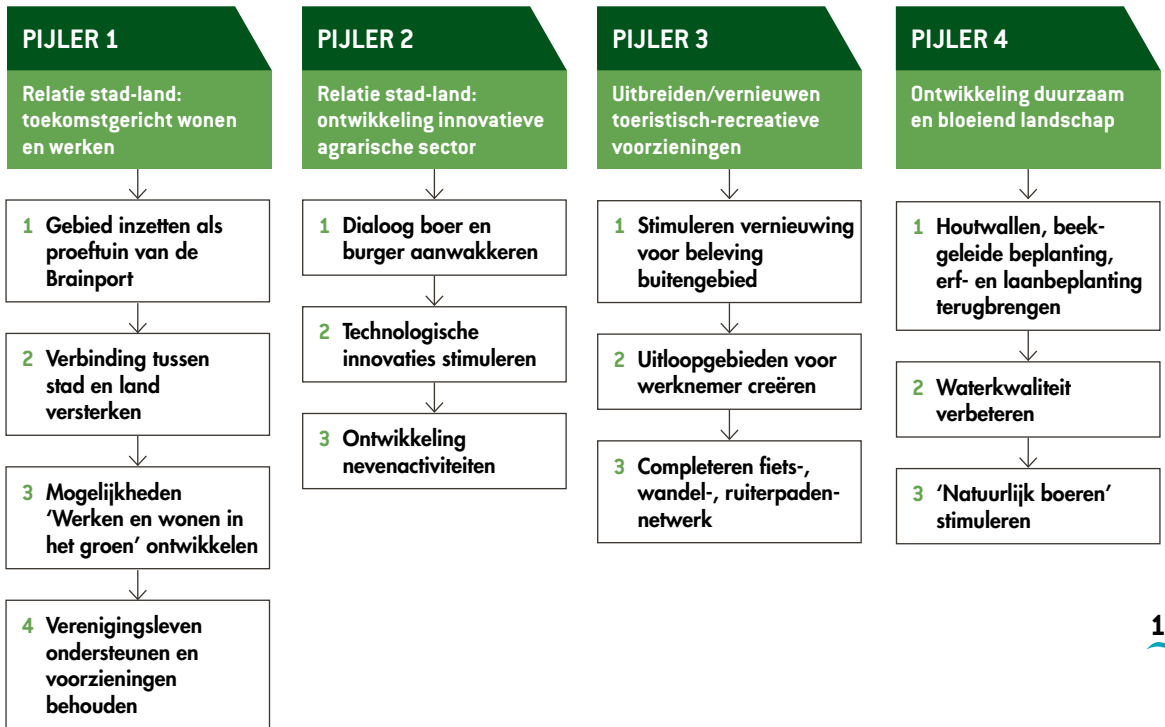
PIJLER 1

Relatie stad-land: toekomstgericht wonen en werken

1 Gebied inzetten als proeftuin van de Brainport

2 Verbinding tussen stad en land versterken

3 Mogelijkheden 'Werken en wonen in het groen' ontwikkelen

4 Verenigingsleven ondersteunen en voorzieningen behouden

PIJLER 2

Relatie stad-land: ontwikkeling innovatieve agrarische sector

1 Dialoog boer en burger aanwakkeren

2 Technologische innovaties stimuleren

3 Ontwikkeling nevenactiviteiten

PIJLER 3

Uitbreiden/vernieuwen toeristisch-recreatieve voorzieningen

1 Stimuleren vernieuwing voor beleving buitengebied

2 Uitloopgebieden voor werknemer creëren

3 Completeren fiets-, wandel-, ruiterpadennetwerk

PIJLER 4

Ontwikkeling duurzaam en bloeiend landschap

1 Houtwallen, beekgeleide beplanting, erf- en laanbeplanting terugbrengen

2 Waterkwaliteit verbeteren

3 'Natuurlijk boeren' stimuleren

1